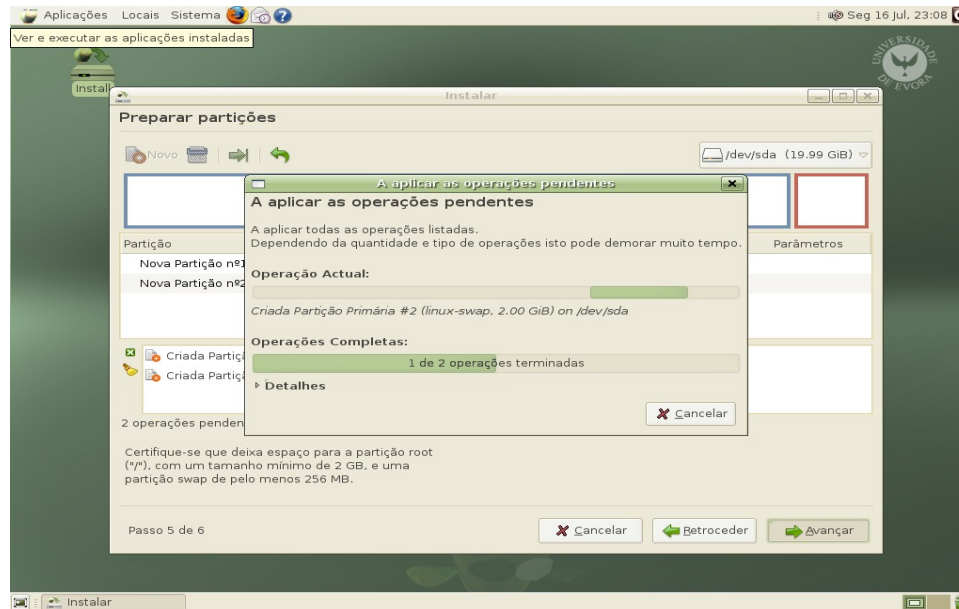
Aplicações Locais Sistema

Seg 16 Jul, 23:08

Ver e executar as aplicações instaladas

UNIVERSIDADE DE ÉVORA

Instal

Instalar

Preparar partições

Novo

/dev/sda (19.99 GiB)

A aplicar as operações pendentes

A aplicar as operações pendentes

A aplicar todas as operações listadas.
Dependendo da quantidade e tipo de operações isto pode demorar muito tempo.

Operação Actual:

Criada Partição Primária #2 (linux-swap, 2.00 GiB) on /dev/sda

Operações Completas:

1 de 2 operações terminadas

Detalhes

Cancelar

Partição

Parâmetros

Nova Partição nº1

Nova Partição nº2

Criada Partiçã

Criada Partiçã

2 operações penden

Certifique-se que deixa espaço para a partição root ("/"), com um tamanho mínimo de 2 GB, e uma partição swap de pelo menos 256 MB.

Passo 5 de 6

Cancelar

Retroceder

Avançar

Instalar